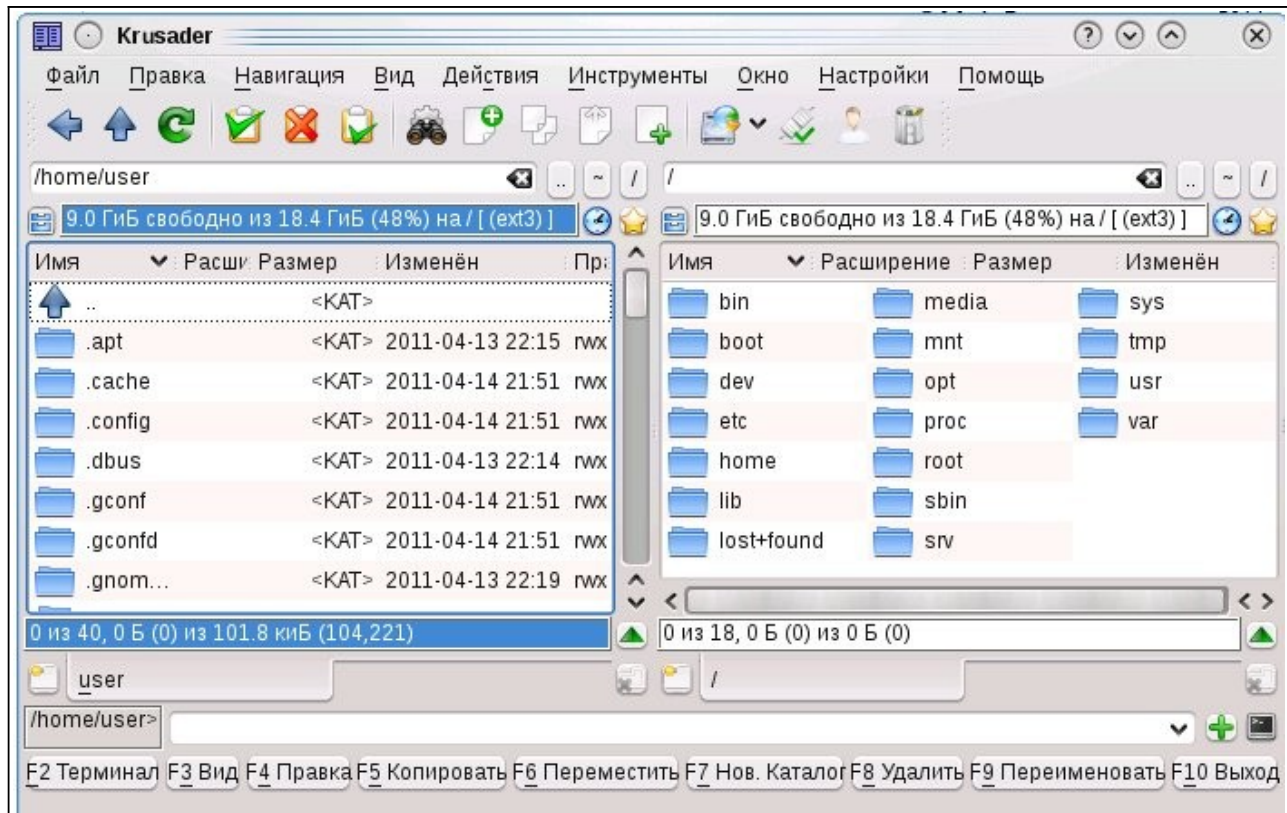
Krusader

Файл Правка Навигация Вид Действия Инструменты Окно Настройки Помощь

/home/user

/

9.0 ГиБ свободно из 18.4 ГиБ (48%) на / [ (ext3) ]

9.0 ГиБ свободно из 18.4 ГиБ (48%) на / [ (ext3) ]

| Имя | Расши | Размер | Изменён | Пр |
|---|---|---|---|---|
| .. | | <КАТ> | | |
| .apt | | <КАТ> | 2011-04-13 22:15 | rwx |
| .cache | | <КАТ> | 2011-04-14 21:51 | rwx |
| .config | | <КАТ> | 2011-04-14 21:51 | rwx |
| .dbus | | <КАТ> | 2011-04-13 22:14 | rwx |
| .gconf | | <КАТ> | 2011-04-14 21:51 | rwx |
| .gconfd | | <КАТ> | 2011-04-14 21:51 | rwx |
| .gnom... | | <КАТ> | 2011-04-13 22:19 | rwx |

Имя Расширение Размер Изменён

bin media sys
boot mnt tmp
dev opt usr
etc proc var
home root
lib sbin
lost+found srv

0 из 40, 0 Б (0) из 101.8 киБ (104,221)

0 из 18, 0 Б (0) из 0 Б (0)

user

/

/home/user>

F2 Терминал F3 Вид F4 Правка F5 Копировать F6 Переместить F7 Нов. Каталог F8 Удалить F9 Переименовать F10 Выход